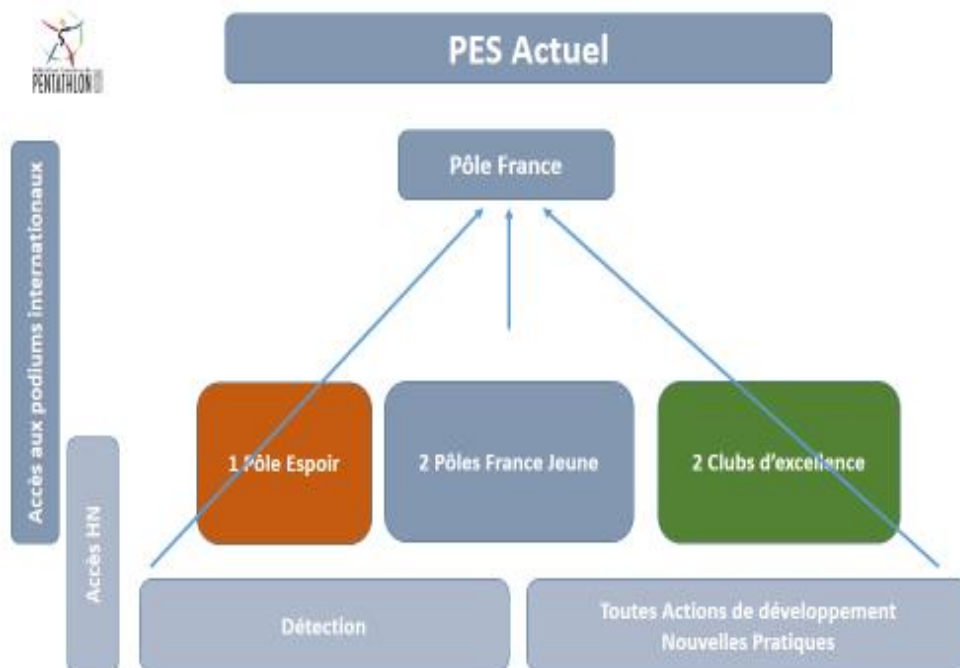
PENTATHLON

PES Actuel

Accès aux podiums internationaux

Pôle France

Accès HN

1 Pôle Espoir

2 Pôles France Jeune

2 Clubs d'excellence

Détection

Toutes Actions de développement
Nouvelles Pratiques